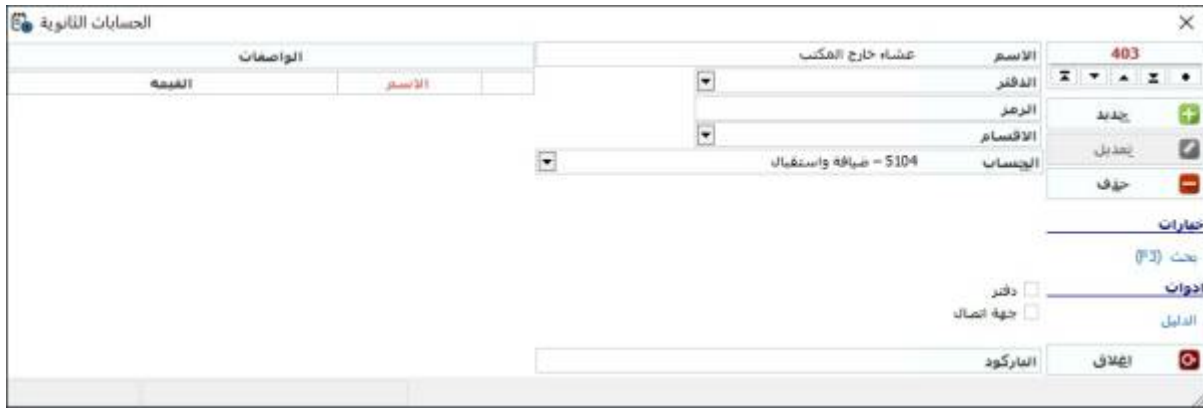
الحسابات الثانوية
403
جديد
تعديل
حذف
خيارات
بحث (F3)
أدوات
الدليل
إغلاق
الاسم عشاء خارج المكتب
الدفتر
الرمز
الأقسام
الحساب 5104 - ضيافة واستقبال
دفتر
جهة اتصال
الباركود
الواصفات
| الاسم | القيمة |
|---|---|